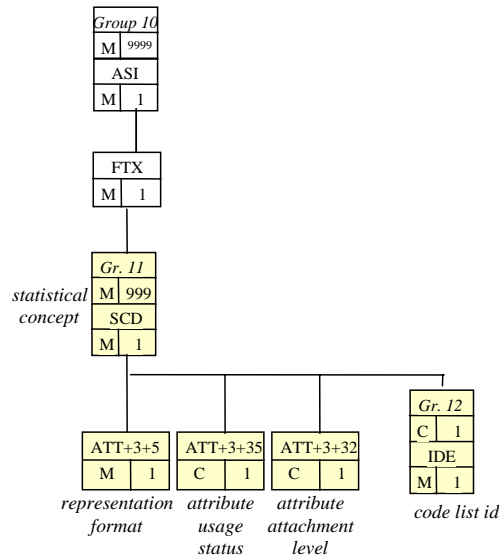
Group 10
M 9999
ASI
M 1

FTX
M 1

statistical concept
Gr. 11
M 999
SCD
M 1

ATT+3+5
M 1
representation format

ATT+3+35
C 1
attribute usage status

ATT+3+32
C 1
attribute attachment level

Gr. 12
C 1
IDE
M 1
code list id